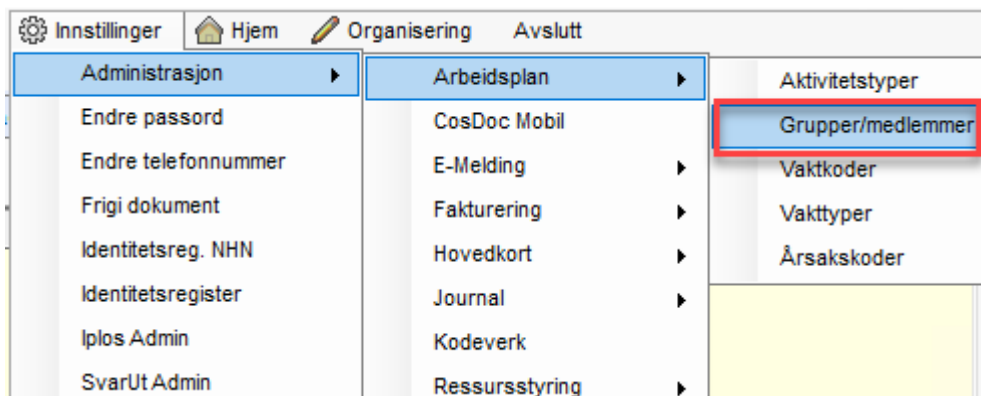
Innstillinger Hjem Organisering Avslutt

Administrasjon
Endre passord
Endre telefonnummer
Frigi dokument
Identitetsreg. NHN
Identitetsregister
Iplos Admin
SvarUt Admin

Arbeidsplan
CosDoc Mobil
E-Melding
Fakturering
Hovedkort
Journal
Kodeverk
Ressursstyring

Aktivitetstyper
Grupper/medlemmer
Vaktkoder
Vakttyper
Årsakskoder